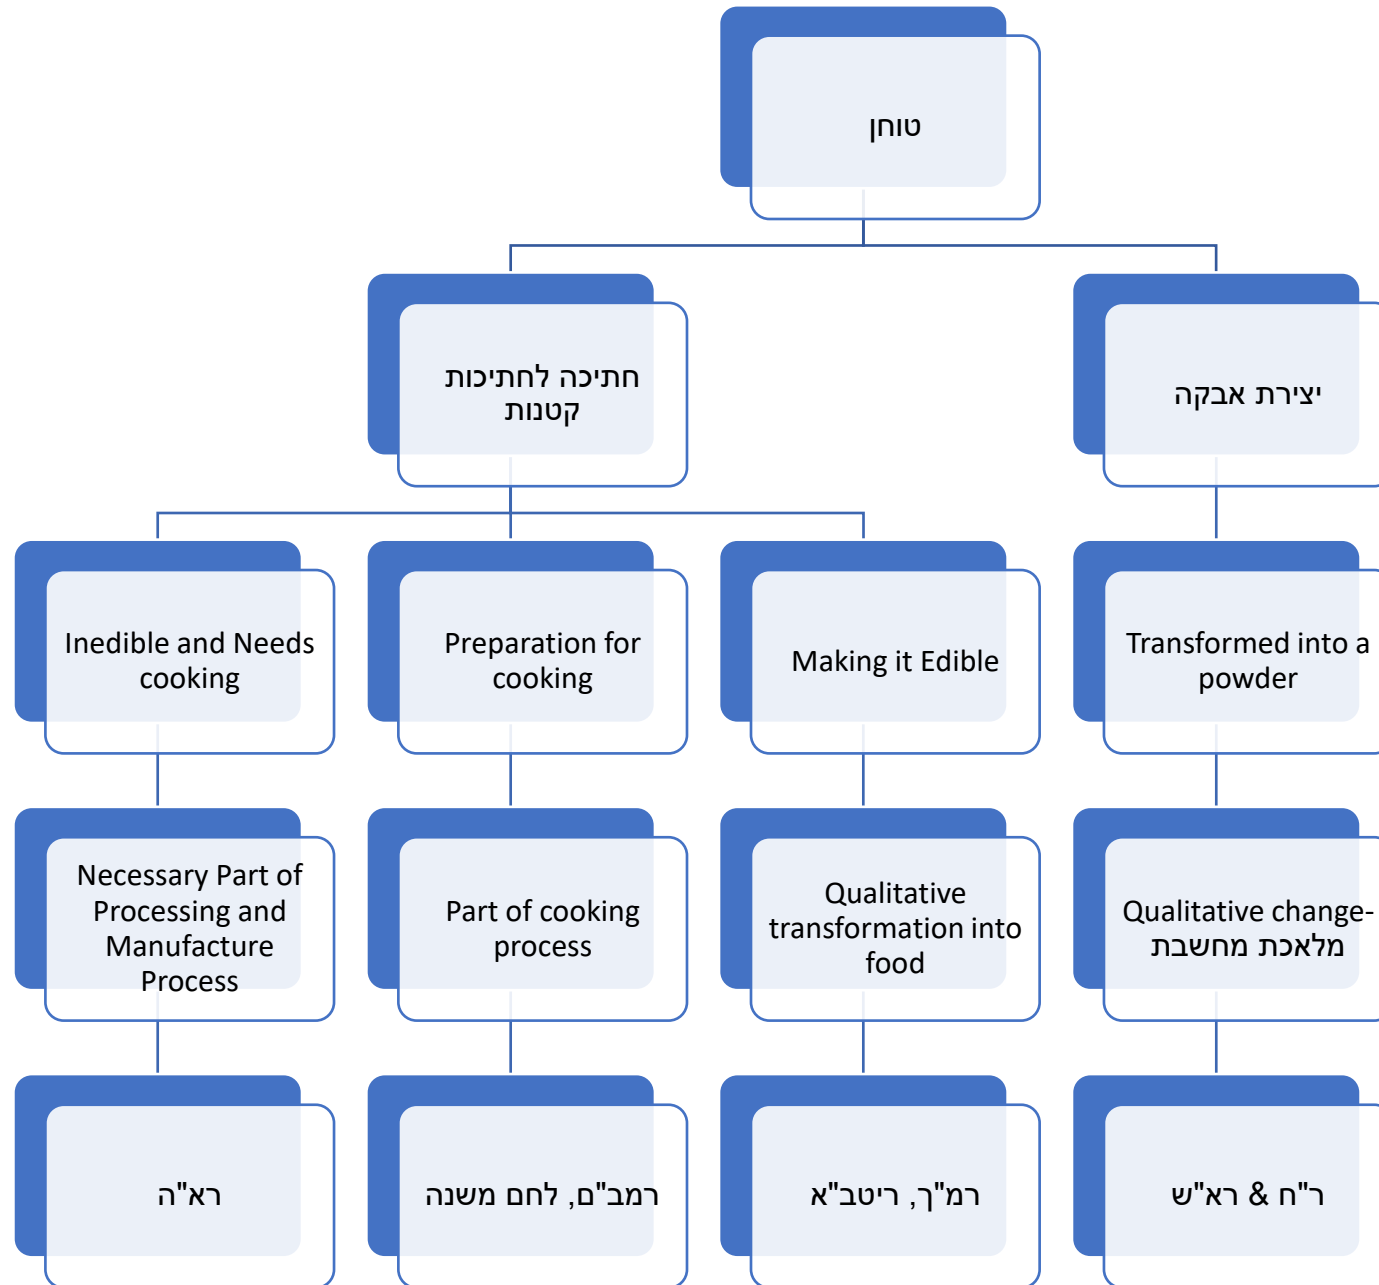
טוחן

חתיכה לחתיכות קטנות

יצירת אבקה

Inedible and Needs cooking

Preparation for cooking

Making it Edible

Transformed into a powder

Necessary Part of Processing and Manufacture Process

Part of cooking process

Qualitative transformation into food

Qualitative change- מלאכת מחשבת

רא"ה

רמב"ם, לחם משנה

רמ"ך, ריטב"א

ר"ח & רא"ש